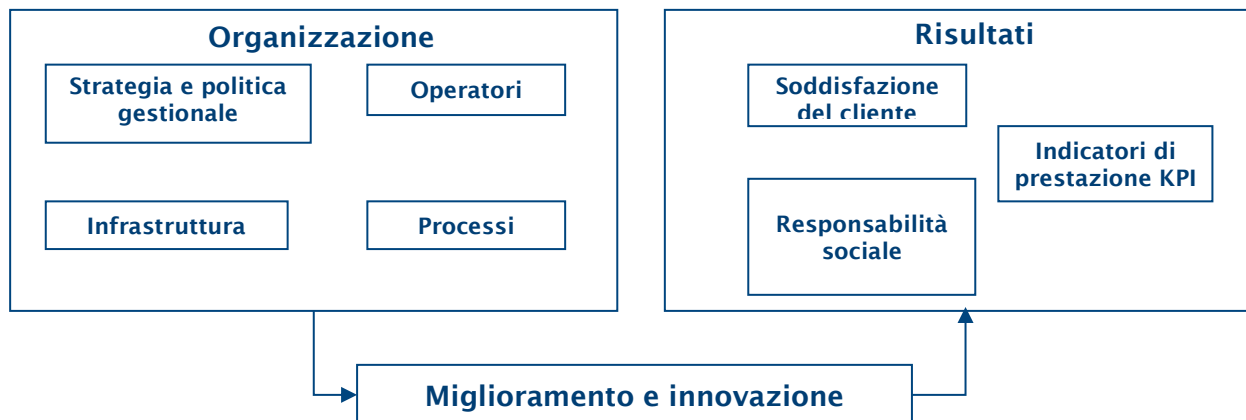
Organizzazione

Strategia e politica gestionale

Operatori

Infrastruttura

Processi

Risultati

Soddisfazione del cliente

Indicatori di prestazione KPI

Responsabilità sociale

Miglioramento e innovazione